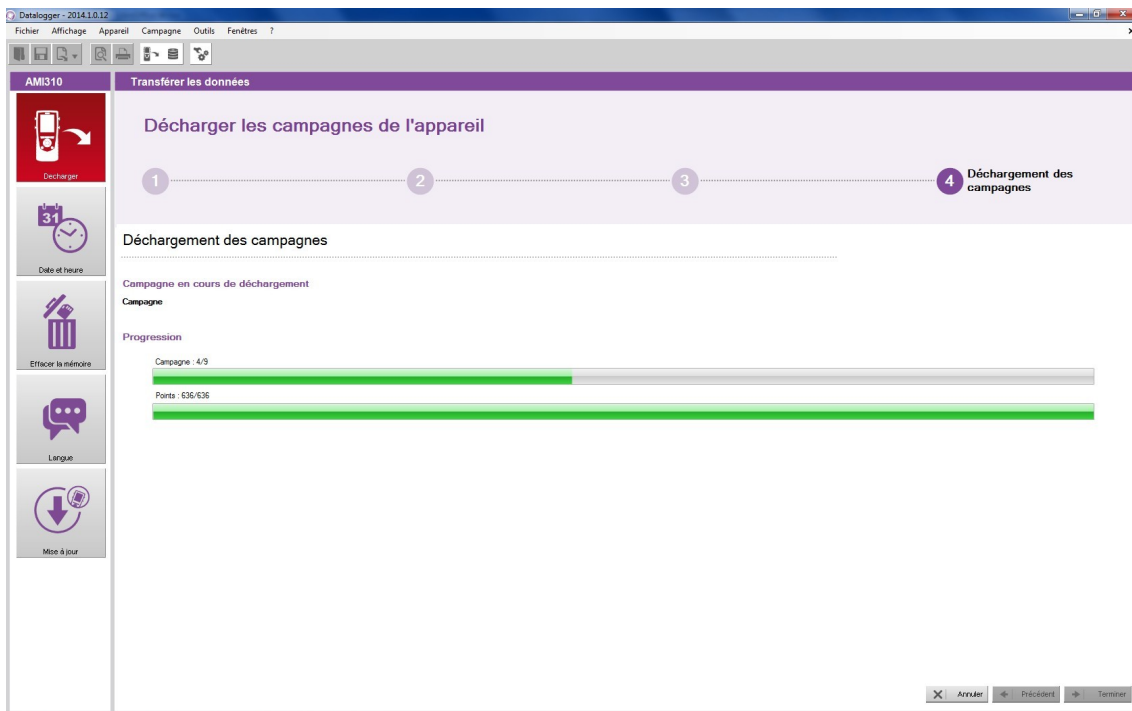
Datalogger - 2014.1.0.12

Fichier Affichage Appareil Campagne Outils Fenêtres ?

AMI310

Decharger

31

Date et heure

Effacer la mémoire

Langue

Mise à jour

Transférer les données

Décharger les campagnes de l'appareil

1

2

3

4 Déchargement des campagnes

Déchargement des campagnes

Campagne en cours de déchargement

Campagne

Progression

Campagne : 4/9

Points : 636/636

Annuler

Précédent

Terminer